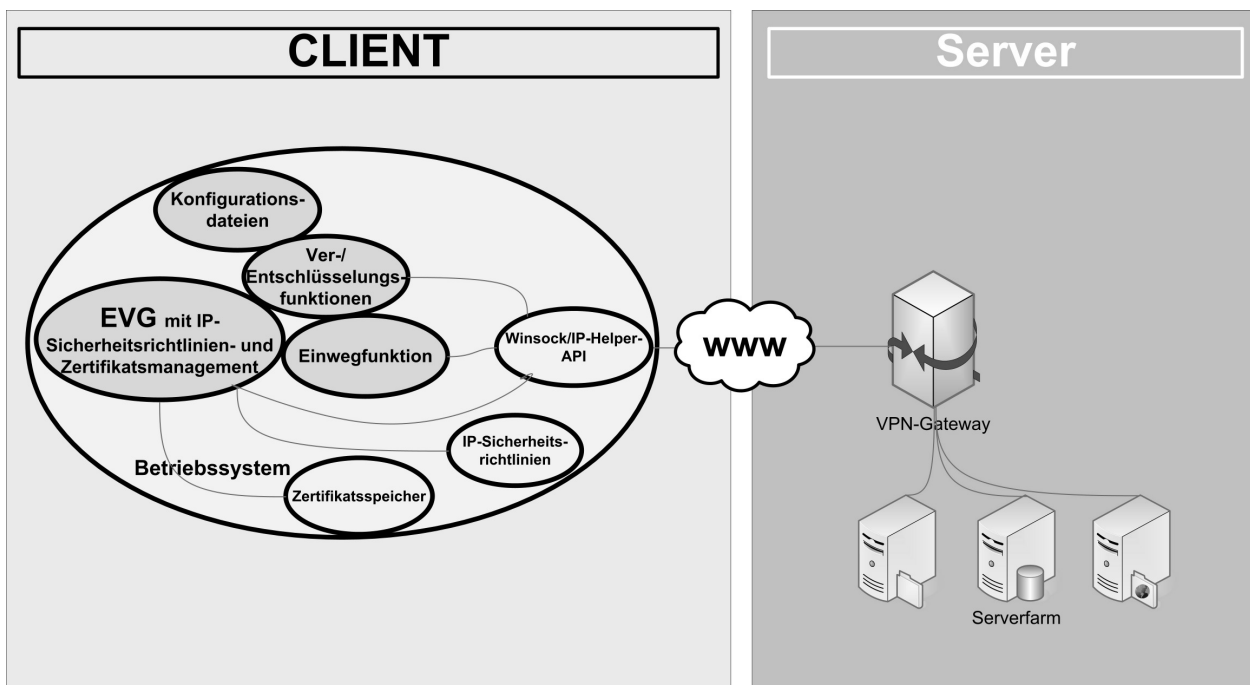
CLIENT

Konfigurationsdateien

Ver-/ Entschlüsselungsfunktionen

EVG mit IP-Sicherheitsrichtlinien- und Zertifikatsmanagement

Einwegfunktion

Winsock/IP-Helper-API

IP-Sicherheitsrichtlinien

Betriebssystem

Zertifikatsspeicher

WWW

Server

VPN-Gateway

Serverfarm